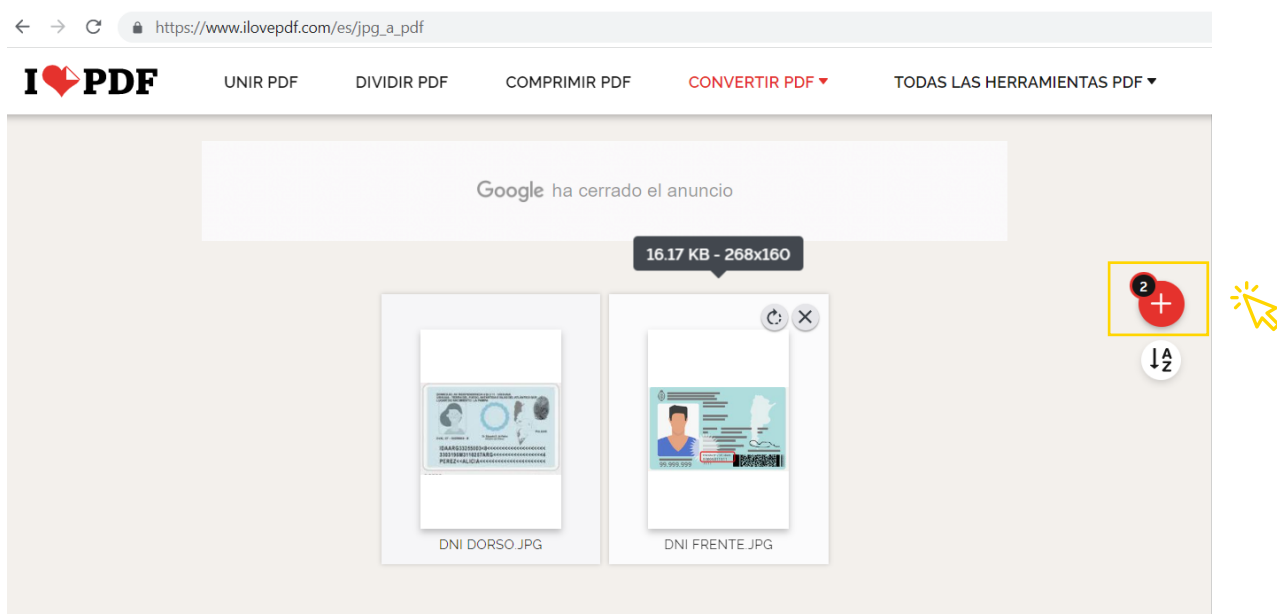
https://www.ilovepdf.com/es/jpg_a_pdf

I PDF

UNIR PDF DIVIDIR PDF COMPRIMIR PDF CONVERTIR PDF ▾ TODAS LAS HERRAMIENTAS PDF ▾

Google ha cerrado el anuncio

16.17 KB - 268x160

2

+

A Z

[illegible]

99.999.999

DNI DORSO.JPG

DNI FRENTE.JPG